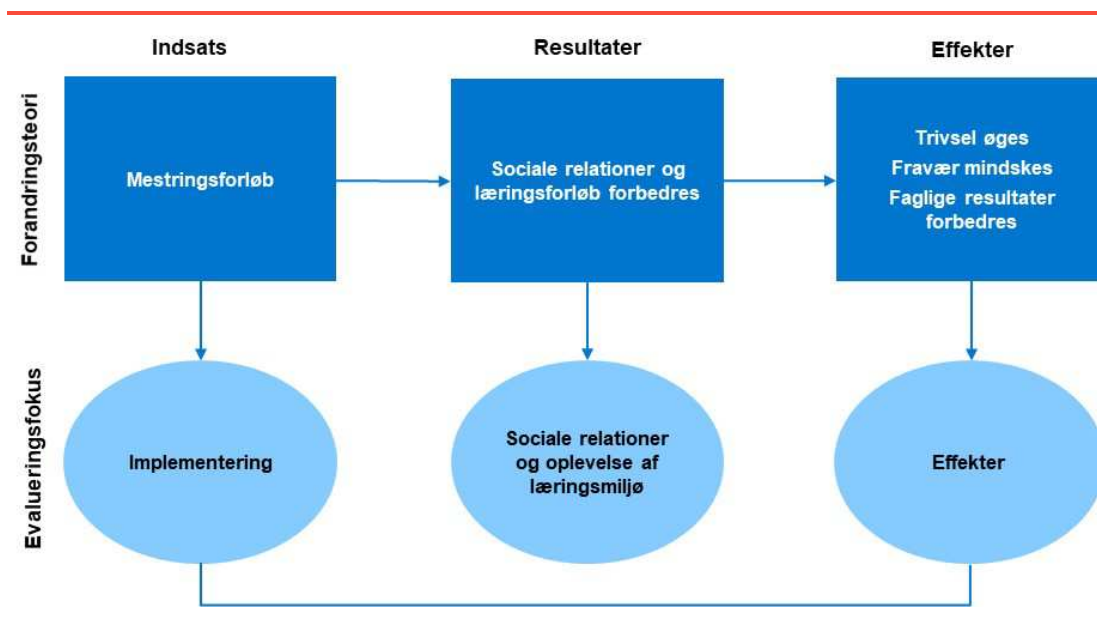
Indsats

Resultater

Effekter

Forandringsteori

Mestringsforløb

Sociale relationer og læringsforløb forbedres

Trivsel øges
Fravær mindskes
Faglige resultater forbedres

Evalueringsfokus

Implementering

Sociale relationer og oplevelse af læringsmiljø

Effekter